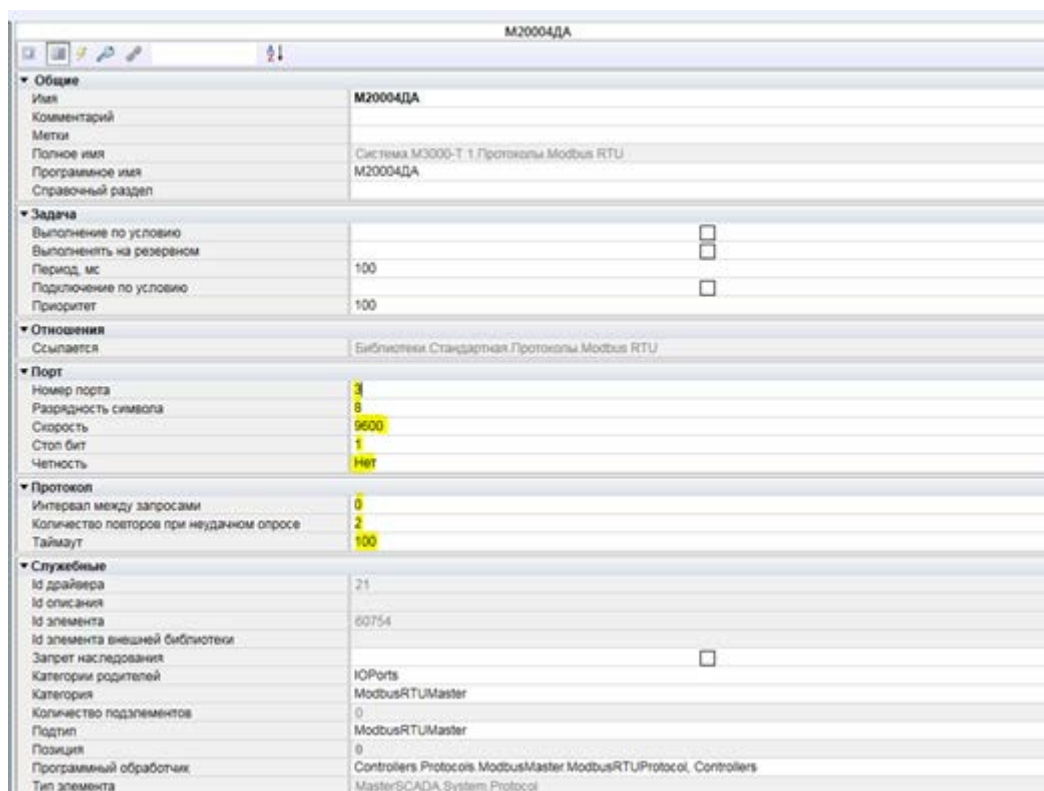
M20004ДА

| | |
|---|---|
| **Общие** | |
| Имя | **M20004ДА** |
| Комментарий | |
| Метки | |
| Полное имя | Система.M3000-T.1.Протоколы.Modbus RTU |
| Программное имя | M20004ДА |
| Справочный раздел | |
| **Задача** | |
| Выполнение по условию | ☐ |
| Выполнять на резервном | ☐ |
| Период, мс | 100 |
| Подключение по условию | ☐ |
| Приоритет | 100 |
| **Отношения** | |
| Ссылается | Библиотеки.Стандартная.Протоколы.Modbus RTU |
| **Порт** | |
| Номер порта | 3 |
| Разрядность символа | 8 |
| Скорость | 9600 |
| Стоп бит | 1 |
| Четность | Нет |
| **Протокол** | |
| Интервал между запросами | 0 |
| Количество повторов при неудачном опросе | 2 |
| Таймаут | 100 |
| **Служебные** | |
| Id драйвера | 21 |
| Id описания | |
| Id элемента | 60754 |
| Id элемента внешней библиотеки | |
| Запрет наследования | ☐ |
| Категории родителей | IOPorts |
| Категория | ModbusRTUMaster |
| Количество подэлементов | 0 |
| Подтип | ModbusRTUMaster |
| Позиция | 0 |
| Программный обработчик | Controllers.Protocols.ModbusMaster.ModbusRTUProtocol, Controllers |
| Тип элемента | MasterSCADA.System.Protocol |